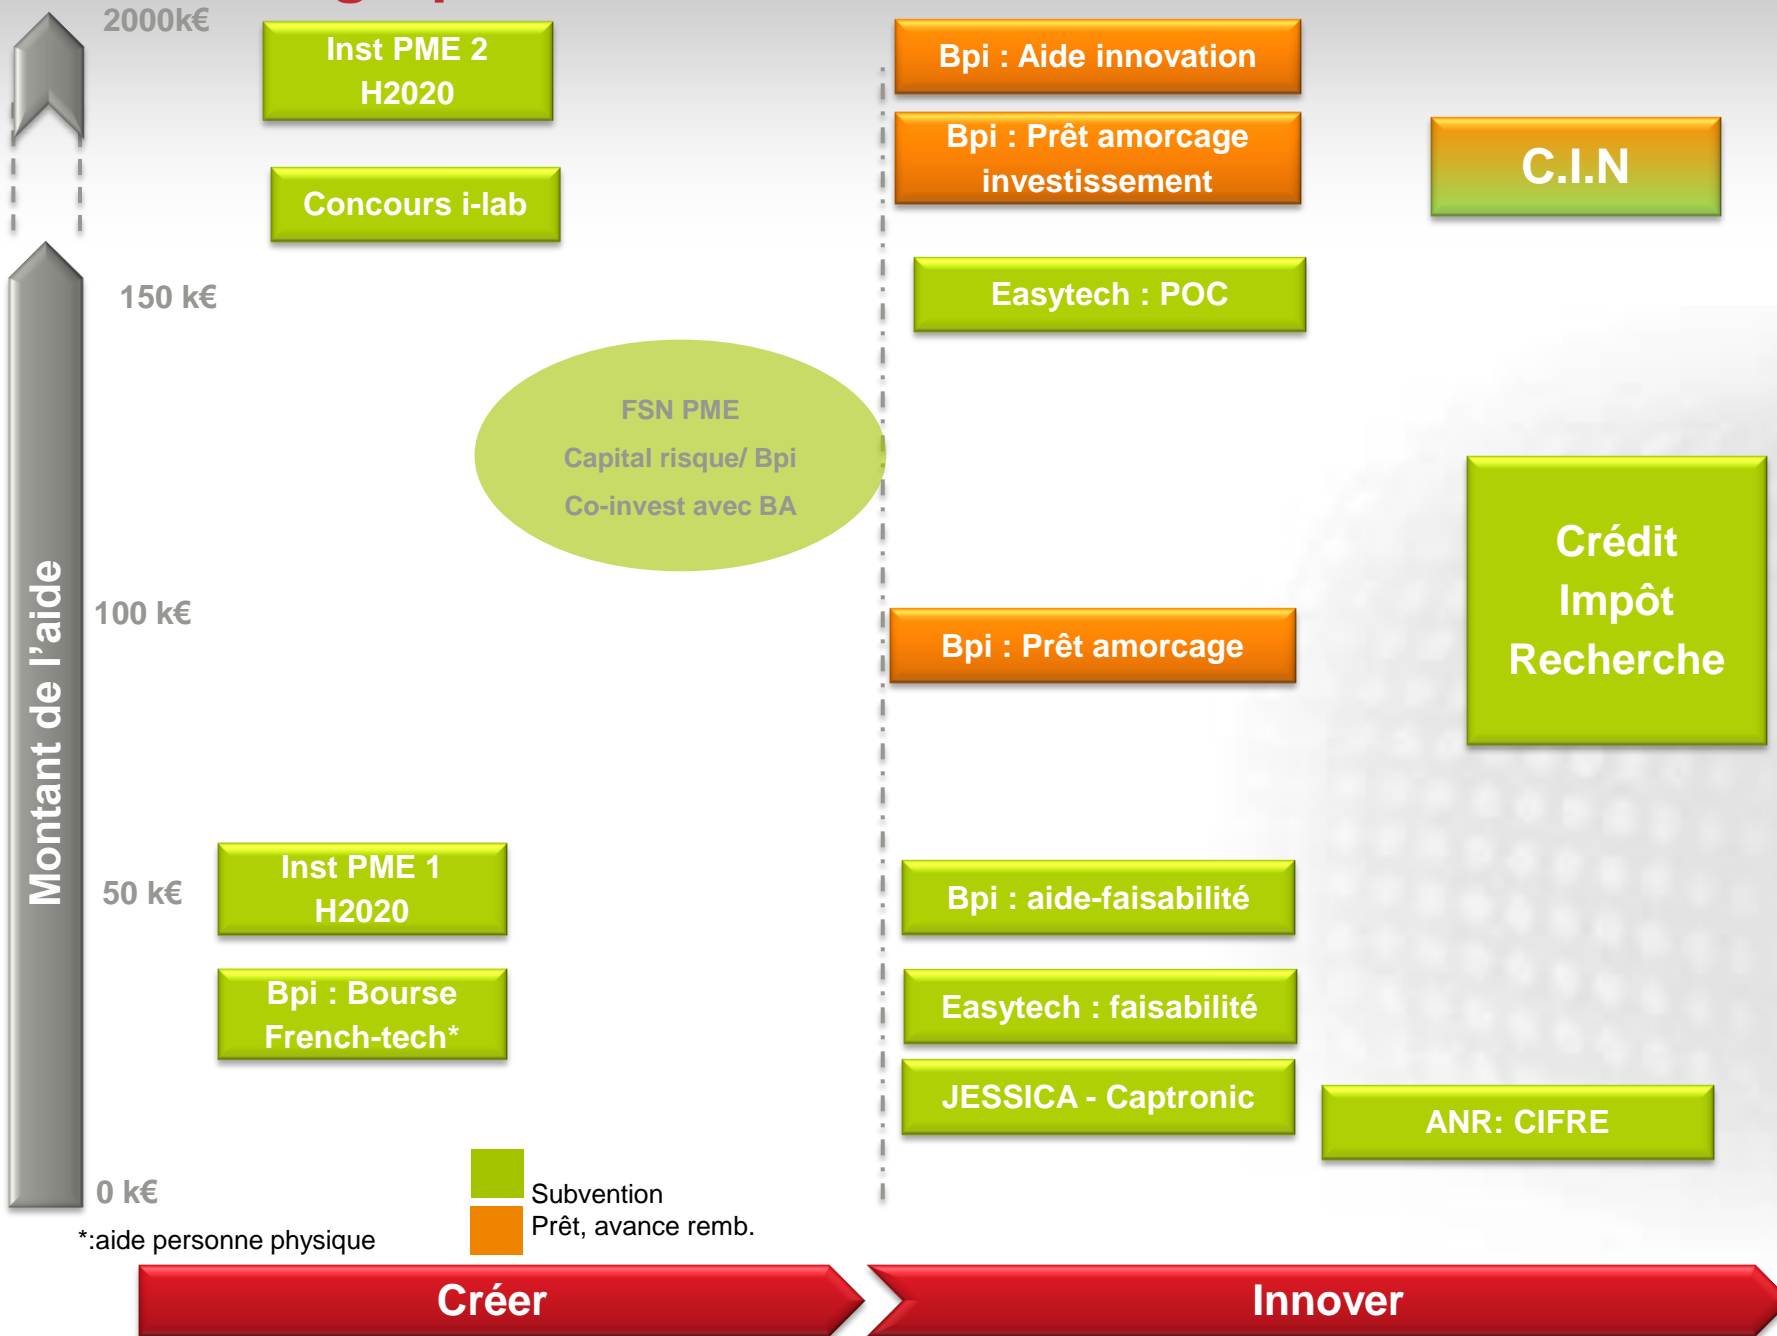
Montant de l'aide

2000k€

150 k€

100 k€

50 k€

0 k€

Inst PME 2 H2020

Concours i-lab

FSN PME
Capital risque/ Bpi
Co-invest avec BA

Inst PME 1 H2020

Bpi : Bourse French-tech*

Bpi : Aide innovation

Bpi : Prêt amorcage investissement

C.I.N

Easytech : POC

Crédit Impôt Recherche

Bpi : Prêt amorcage

Bpi : aide-faisabilité

Easytech : faisabilité

JESSICA - Captronic

ANR: CIFRE

Subvention
Prêt, avance remb.

*:aide personne physique

Créer

Innover